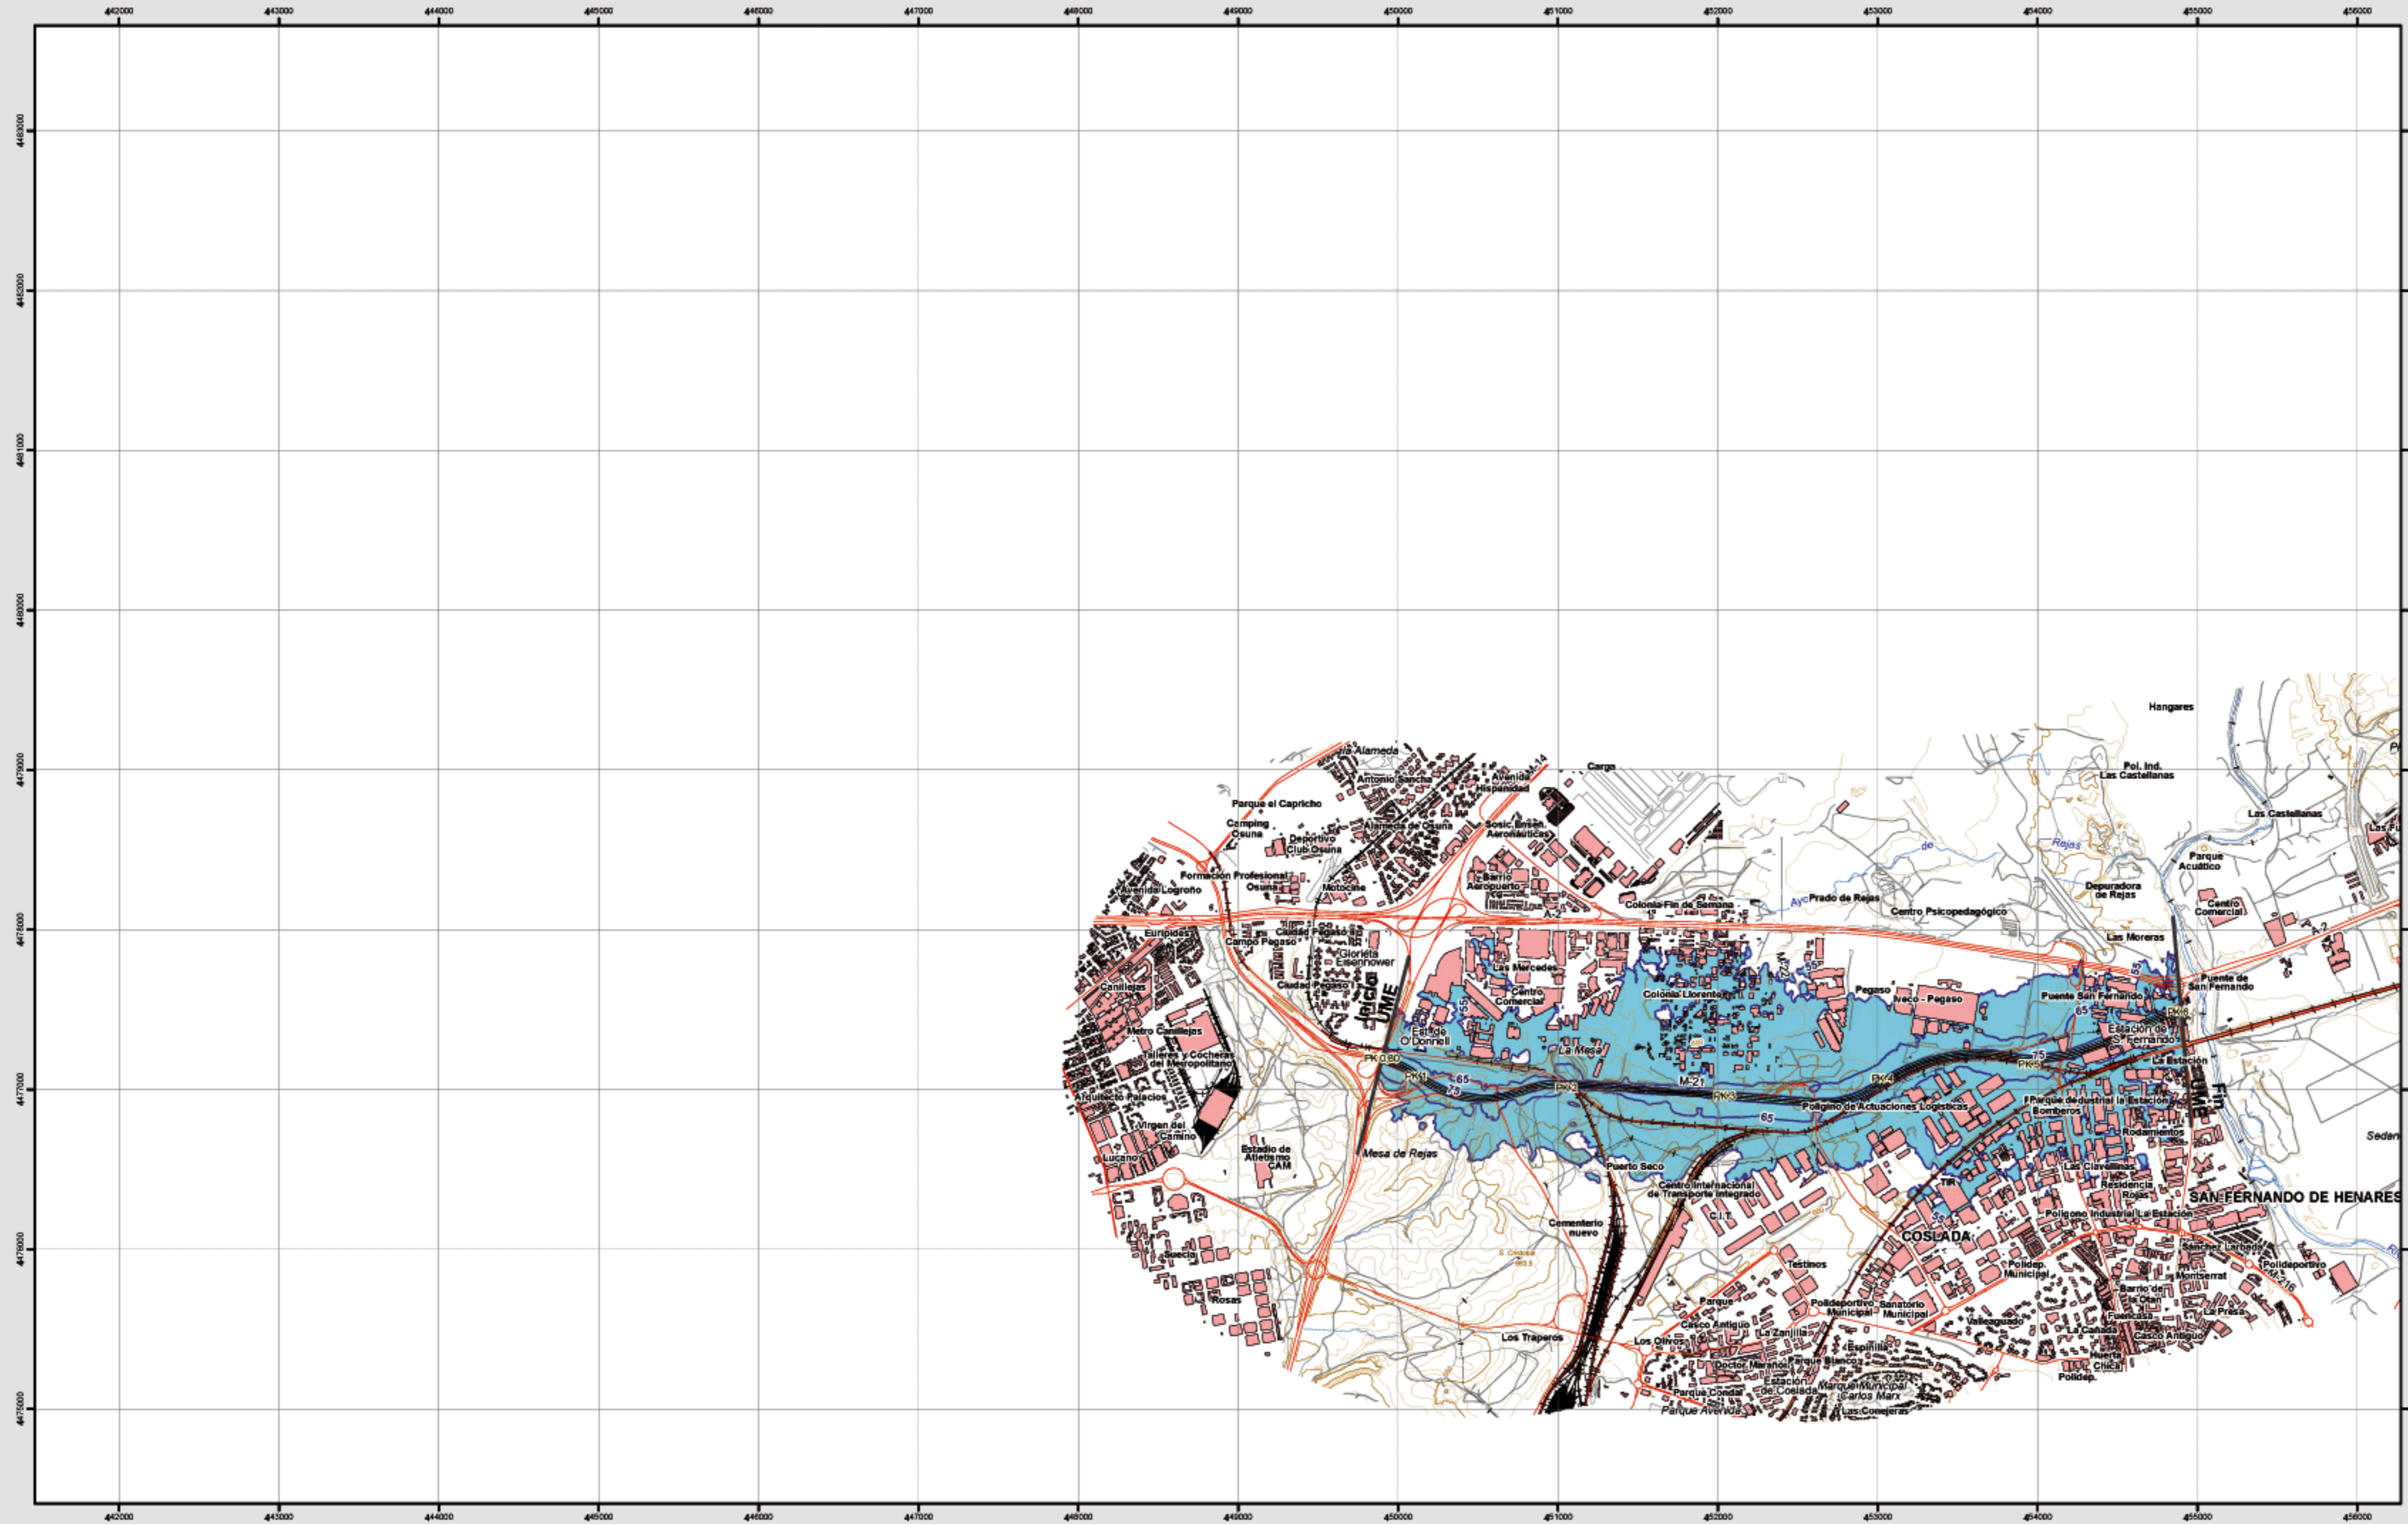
442000 443000 444000 445000 446000 447000 448000 449000 450000 451000 452000 455000 453000 454000 455000 456000

4483000
4482000
4481000
4480000
4479000
4478000
4477000
4476000
4475000

Hangares
Pol. Ind. Las Castellanas
Las Castellanas
Las Fu
Parque Acuático
Rejas
de
Depuradora de Rejas
Centro Comercial
A-2
Las Moreras
Puente de San Fernando
Alameda
Antonio Sancha
Avenida Hispanidad
M-14
Carga
Parque el Capricho
Camping Osuna
Deportivo Club Osuna
Alameda de Osuna
Sosic. Ensen. Aeronáuticas
Formación Profesional Osuna
Motocine
Barrio Aeropuerto
Avenida Logroño
Colonia Fin de Semana
Prado de Rejas
Centro Psicopedagógico
Eurípides
Ciudad Pegaso
Campo Pegaso
Glorieta Eisenhower
Ciudad Pegaso
Las Mercedes
Centro Comercial
Canillejas
Inicio UME
Colonia Llorente
Pegaso
Iveco - Pegaso
Puente San Fernando
Estación de S. Fernando
Metro Canillejas
Est. de O'Donnell
La Mesa
Talleres y Cocheras del Metropolitano
PK 0.60
PK 1
PK 2
PK 3
PK 4
PK 5
PK 6
M-21
M-21
La Estación
Fin UME
Arquitecto Palacios
Polígono de Actuaciones Logísticas
Parque Industrial la Estación
Bomberos
Rodamientos
Virgen del Camino
Estadio de Atletismo CAM
Mesa de Rejas
Puerto Seco
Lucano
Centro Internacional de Transporte Integrado
TIR
Las Clavellinas
Residencia Rejas
SAN FERNANDO DE HENARES
Sedena
C.I.T.
Polígono Industrial La Estación
Cementerio nuevo
COSLADA
Suecia
Testinos
Polidep. Municipal
Sánchez Larbeda
Polideportivo
Montserrat
M-216
Rosas
Parque
Polideportivo Municipal
Sanatorio Municipal
Barrio de la Otan
La Presa
Casco Antiguo
Vallecaguado
Fuentecilla
Los Traperos
Los Olivos
La Zanjilla
La Cañada
Casco Antiguo
Espinilla
Huerta Chica
Doctor Marañón
Parque Blanco
Polidep.
Parque Condal
Estación de Coslada
Parque Municipal Carlos Marx
Parque Avenidas
Las Conejeras
55
65
75